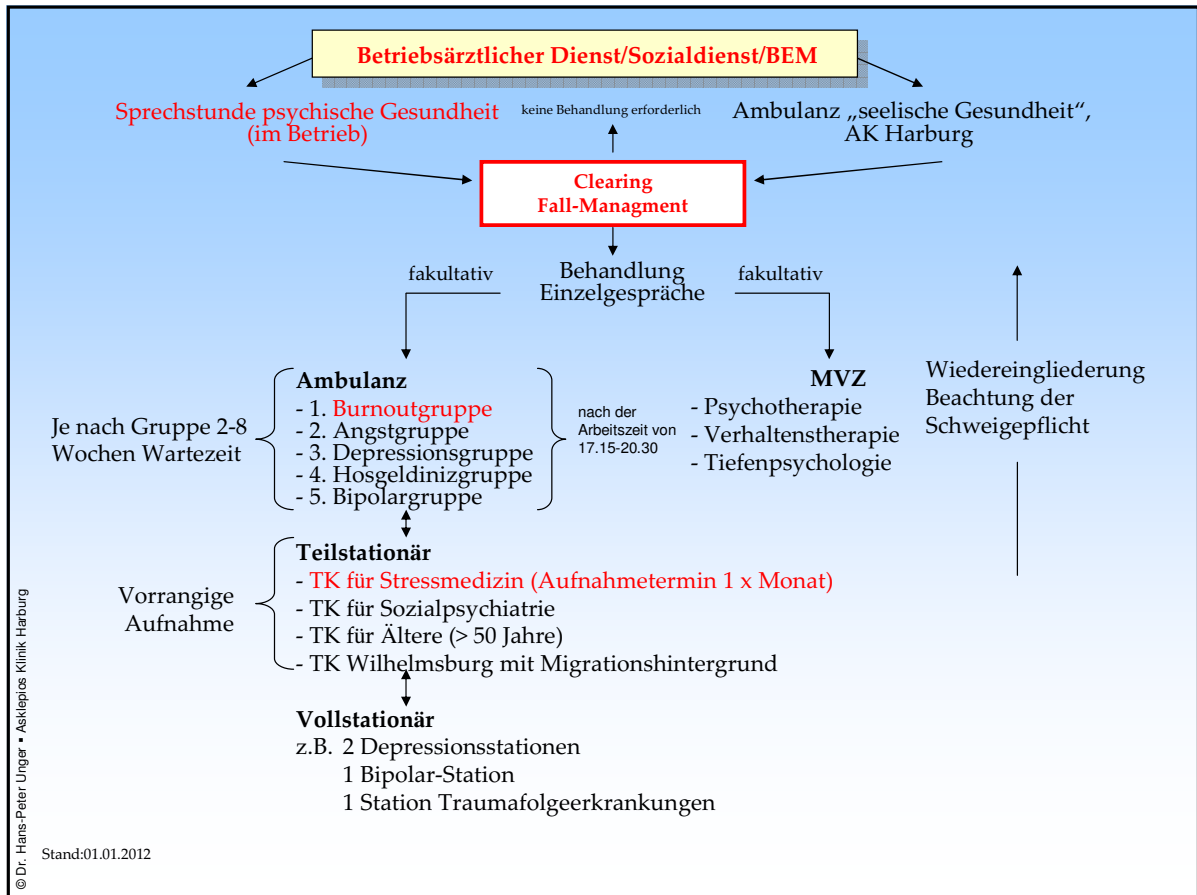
Betriebsärztlicher Dienst/Sozialdienst/BEM

Sprechstunde psychische Gesundheit (im Betrieb)

keine Behandlung erforderlich

Ambulanz „seelische Gesundheit“, AK Harburg

Clearing
Fall-Managment

fakultativ

Behandlung
Einzelgespräche

fakultativ

Ambulanz
- 1. Burnoutgruppe
- 2. Angstgruppe
- 3. Depressionsgruppe
- 4. Hosgeldinizgruppe
- 5. Bipolargruppe

Je nach Gruppe 2-8 Wochen Wartezeit

nach der Arbeitszeit von 17.15-20.30

MVZ
- Psychotherapie
- Verhaltenstherapie
- Tiefenpsychologie

Wiedereingliederung
Beachtung der
Schweigepflicht

Teilstationär
- TK für Stressmedizin (Aufnahmetermin 1 x Monat)
- TK für Sozialpsychiatrie
- TK für Ältere (> 50 Jahre)
- TK Wilhelmsburg mit Migrationshintergrund

Vorrangige Aufnahme

Vollstationär
z.B. 2 Depressionsstationen
1 Bipolar-Station
1 Station Traumafolgeerkrankungen

© Dr. Hans-Peter Unger ▪ Asklepios Klinik Harburg

Stand:01.01.2012